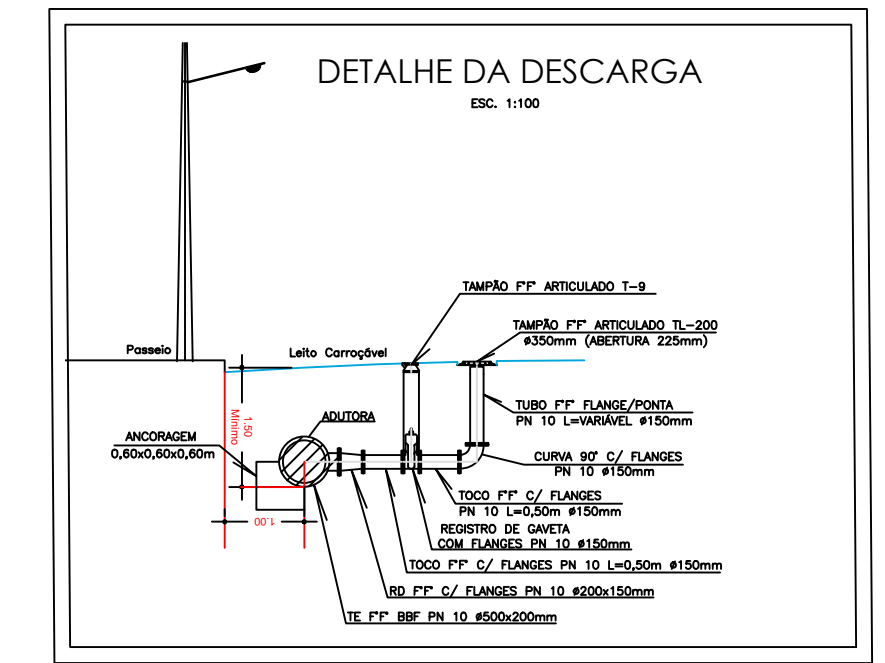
DETALHE DA DESCARGA
ESC. 1:100

TAMPÃO F°F° ARTICULADO T-9

TAMPÃO F°F° ARTICULADO TL-200
ø350mm (ABERTURA 225mm)

Passeio

Leito Carroçável

TUBO F°F° FLANGE/PONTA
PN 10 L=VARIÁVEL ø150mm

ADUTORA

1.50
Mínimo

ANCORAGEM
0,60x0,60x0,60m

CURVA 90° C/ FLANGES
PN 10 ø150mm

TOCO F°F° C/ FLANGES
PN 10 L=0,50m ø150mm

1.00

REGISTRO DE GAVETA
COM FLANGES PN 10 ø150mm

TOCO F°F° C/ FLANGES PN 10 L=0,50m ø150mm

RD F°F° C/ FLANGES PN 10 ø200x150mm

TE F°F° BBF PN 10 ø500x200mm